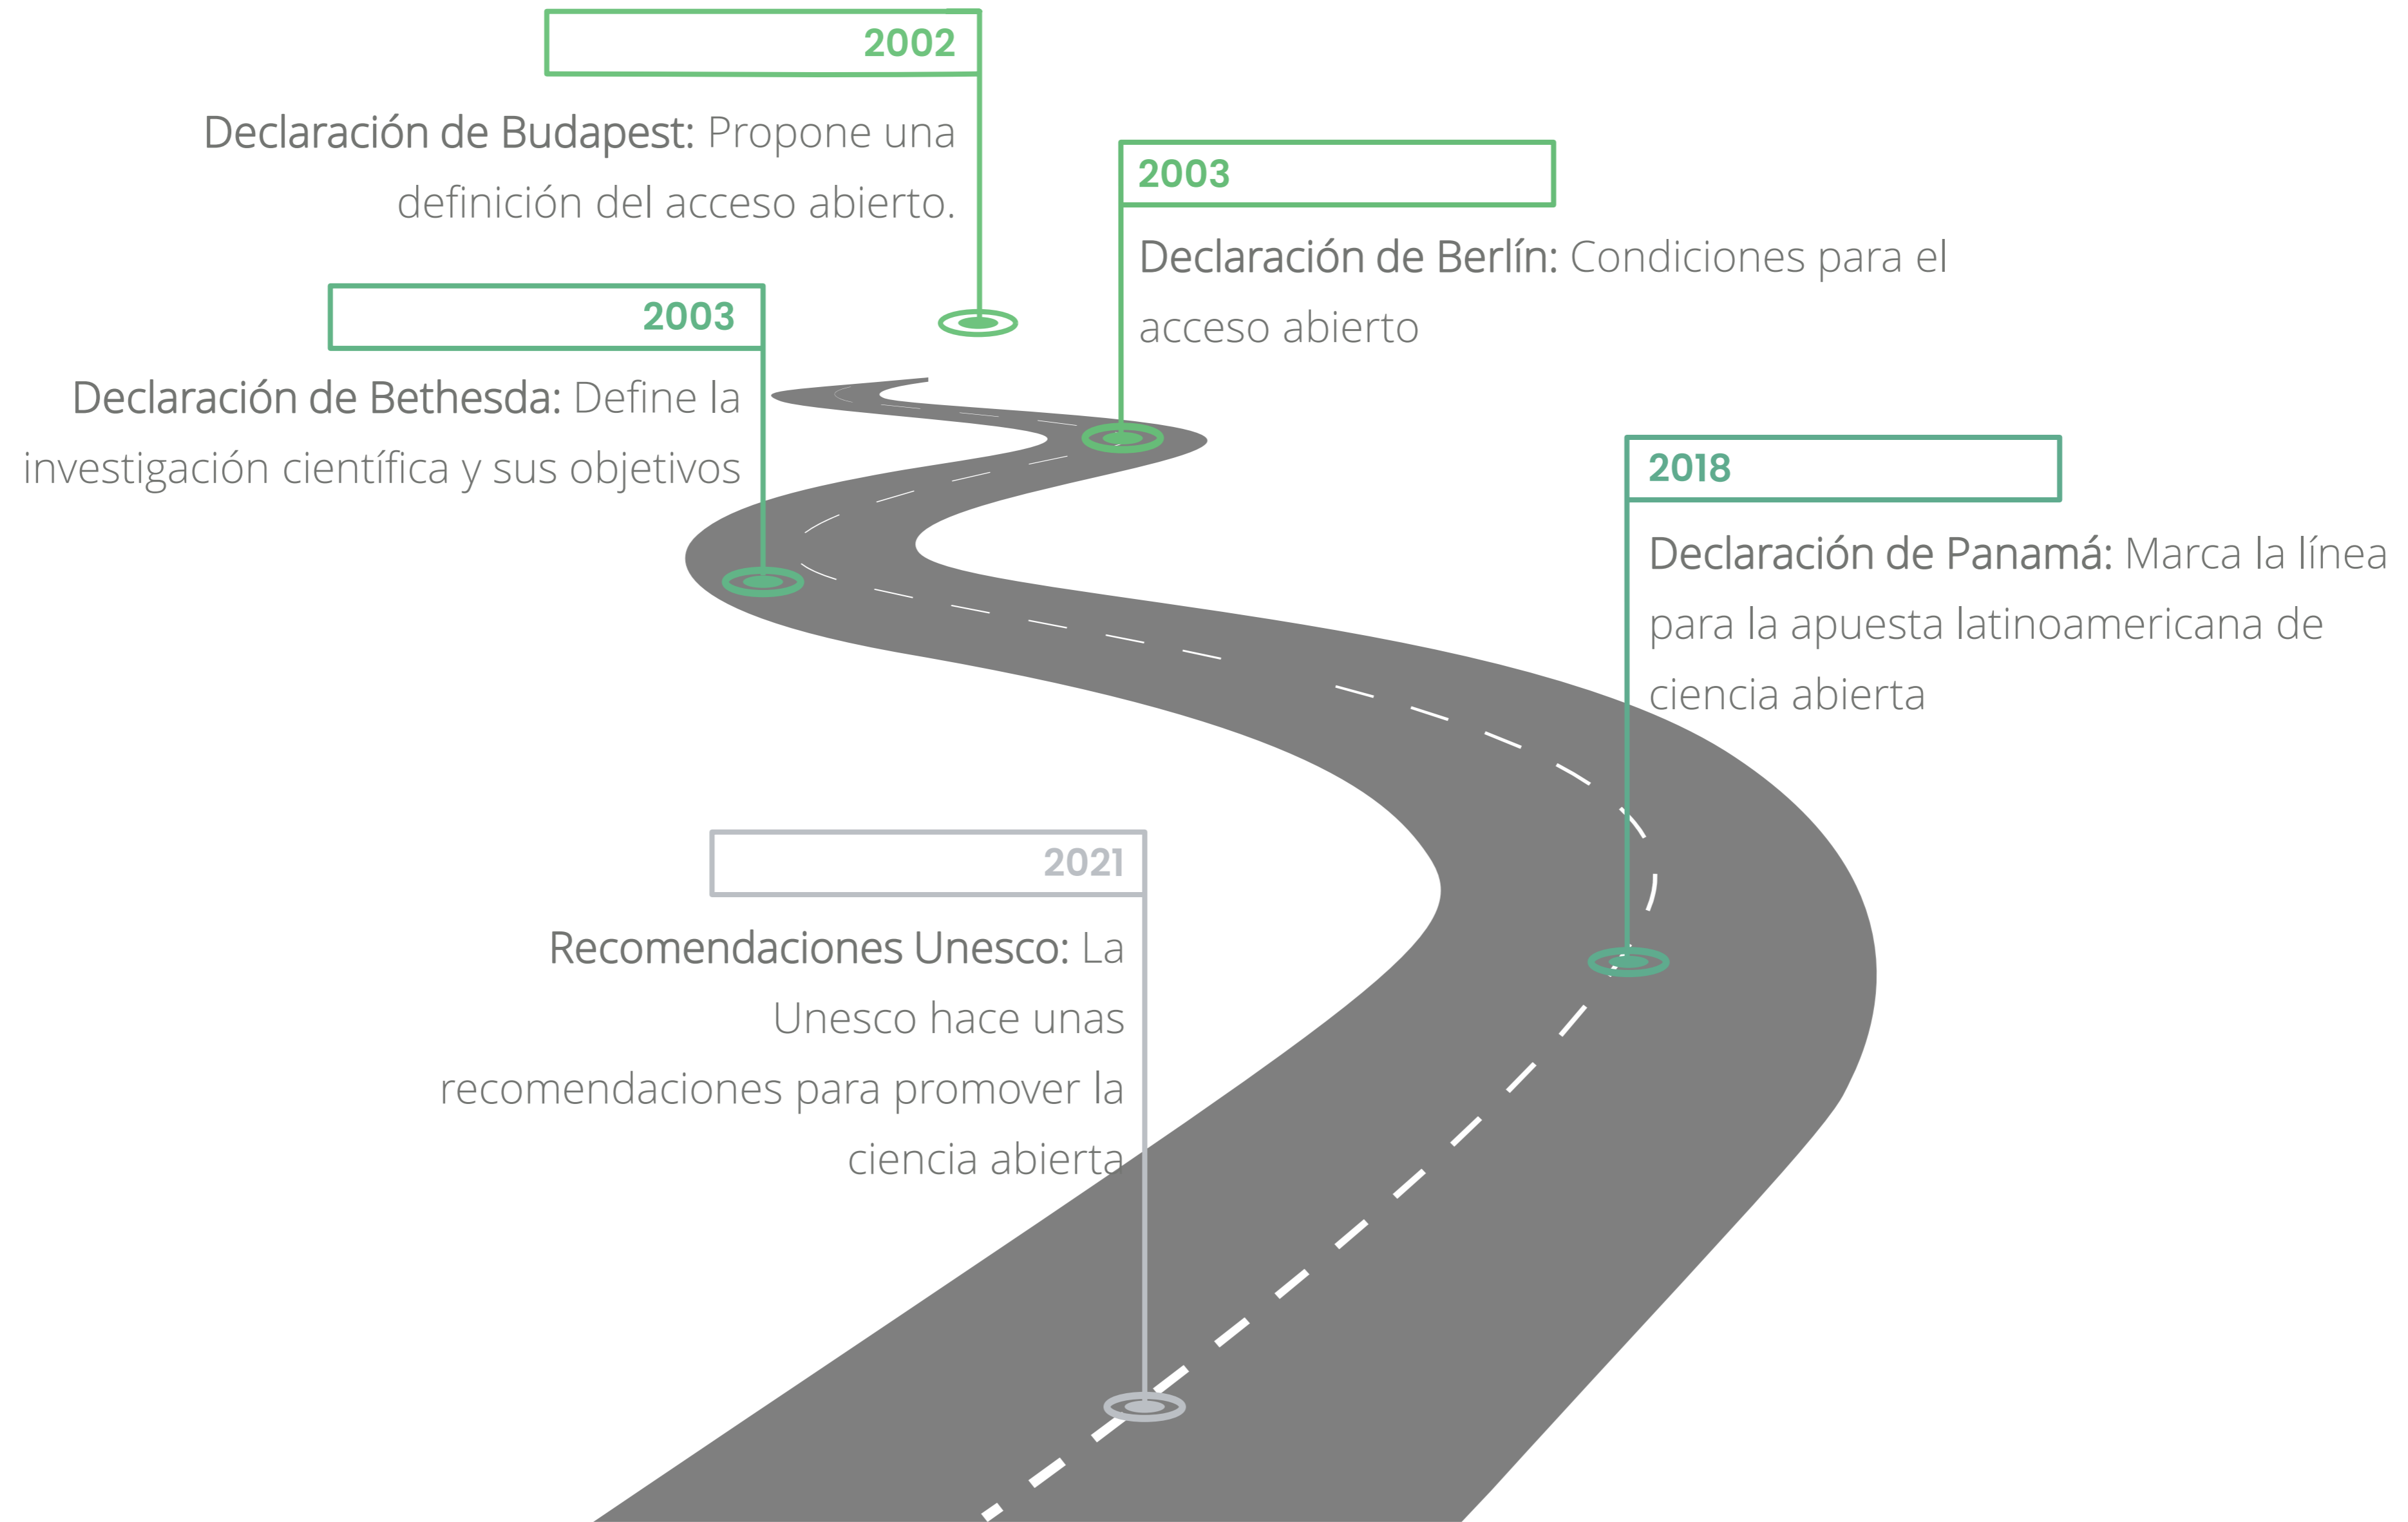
2002

Declaración de Budapest: Propone una definición del acceso abierto.

2003

Declaración de Berlín: Condiciones para el acceso abierto

2003

Declaración de Bethesda: Define la investigación científica y sus objetivos

2018

Declaración de Panamá: Marca la línea para la apuesta latinoamericana de ciencia abierta

2021

Recomendaciones Unesco: La Unesco hace unas recomendaciones para promover la ciencia abierta